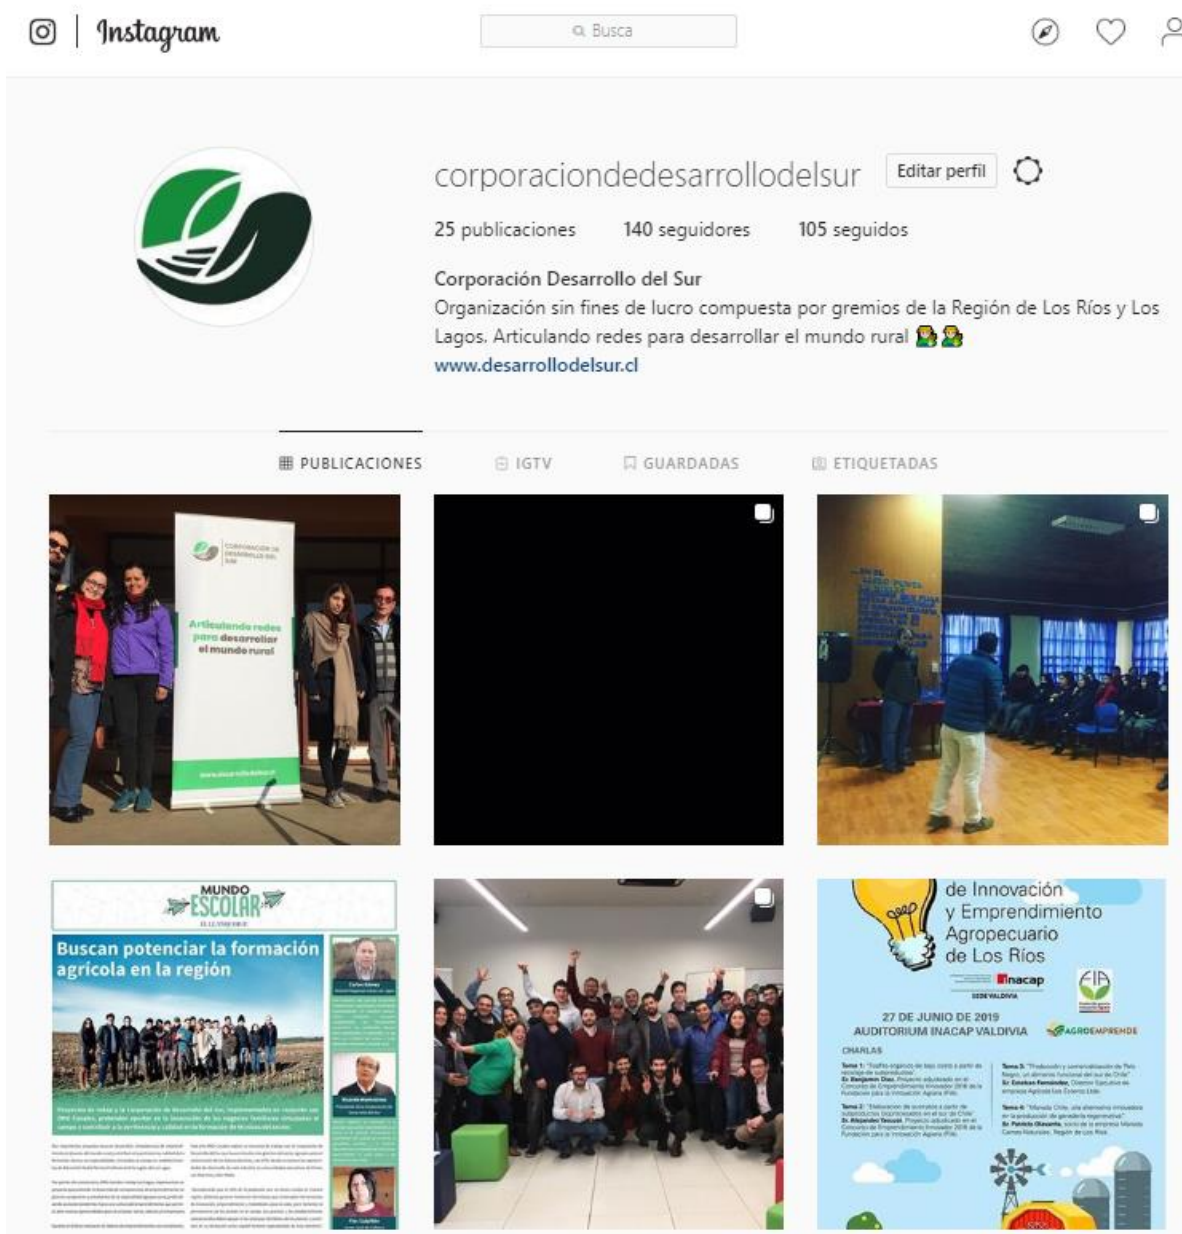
Instagram

Busca

corporaciondedesarrollodelsur Editar perfil

25 publicaciones 140 seguidores 105 seguidos

Corporación Desarrollo del Sur
Organización sin fines de lucro compuesta por gremios de la Región de Los Ríos y Los Lagos. Articulando redes para desarrollar el mundo rural
www.desarrollodelsur.cl

PUBLICACIONES IGTV GUARDADAS ETIQUETADAS

CORPORACIÓN DE DESARROLLO DEL SUR
Articulando redes para desarrollar el mundo rural
www.desarrollodelsur.cl

MUNDO ESCOLAR
Buscan potenciar la formación agrícola en la región
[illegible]

de Innovación y Emprendimiento Agropecuario de Los Ríos
Inacap SEDE VALDIVIA
FIA
27 DE JUNIO DE 2019
AUDITORIUM INACAP VALDIVIA
AGROEMPRENDE
CHARLAS
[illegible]